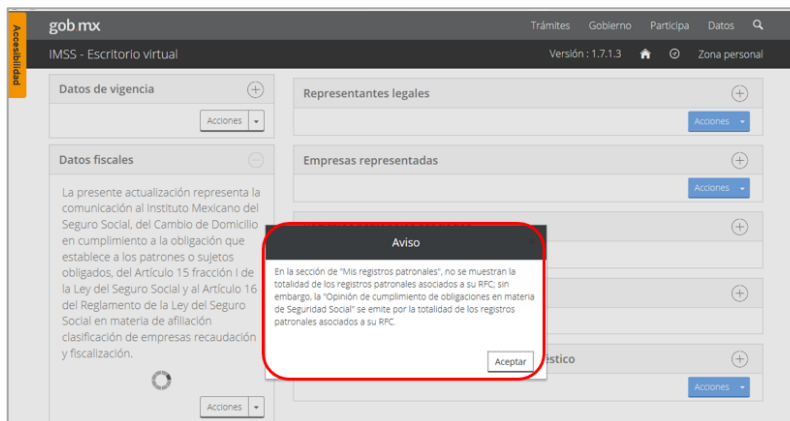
Accesibilidad

gob mx

Trámites Gobierno Participa Datos

IMSS - Escritorio virtual

Versión : 1.7.1.3

Zona personal

Datos de vigencia

Acciones

Datos fiscales

La presente actualización representa la comunicación al Instituto Mexicano del Seguro Social, del Cambio de Domicilio en cumplimiento a la obligación que establece a los patrones o sujetos obligados, del Artículo 15 fracción I de la Ley del Seguro Social y al Artículo 16 del Reglamento de la Ley del Seguro Social en materia de afiliación clasificación de empresas recaudación y fiscalización.

Acciones

Representantes legales

Acciones

Empresas representadas

Acciones

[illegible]éstico

Acciones

Aviso

En la sección de "Mis registros patronales", no se muestran la totalidad de los registros patronales asociados a su RFC; sin embargo, la "Opinión de cumplimiento de obligaciones en materia de Seguridad Social" se emite por la totalidad de los registros patronales asociados a su RFC.

Aceptar